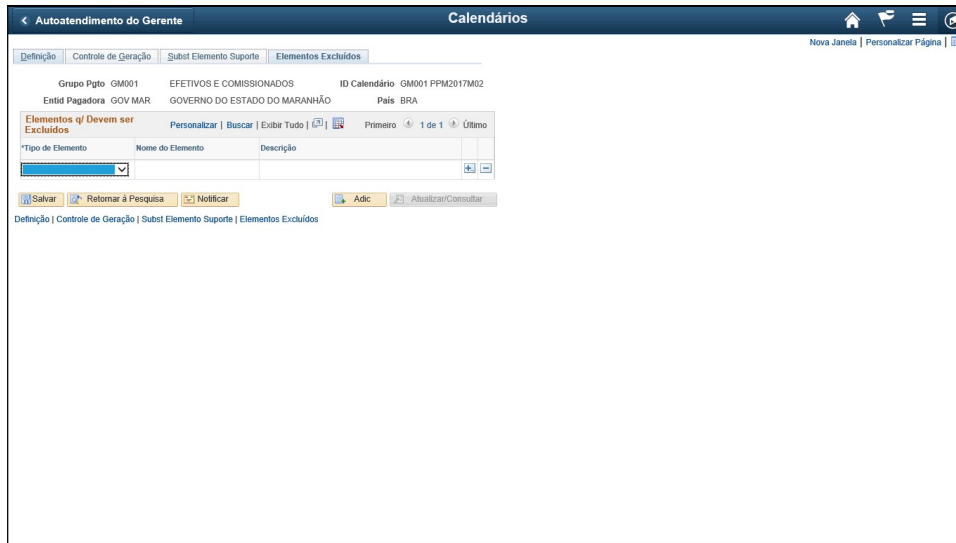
< Autoatendimento do Gerente

Calendários

Nova Janela | Personalizar Página |

Definição | Controle de Geração | Subst Elemento Suporte | Elementos Excluídos

Grupo Pgto GM001 EFETIVOS E COMISSIONADOS ID Calendário GM001 PPM2017M02

Entid Pagadora GOV MAR GOVERNO DO ESTADO DO MARANHÃO País BRA

Elementos q/ Devem ser Excluídos

Personalizar | Buscar | Exibir Tudo | Primeiro 1 de 1 Último

| *Tipo de Elemento | Nome do Elemento | Descrição |
|---|---|---|
| | | |

Salvar | Retornar à Pesquisa | Notificar | Adic | Atualizar/Consultar

Definição | Controle de Geração | Subst Elemento Suporte | Elementos Excluídos